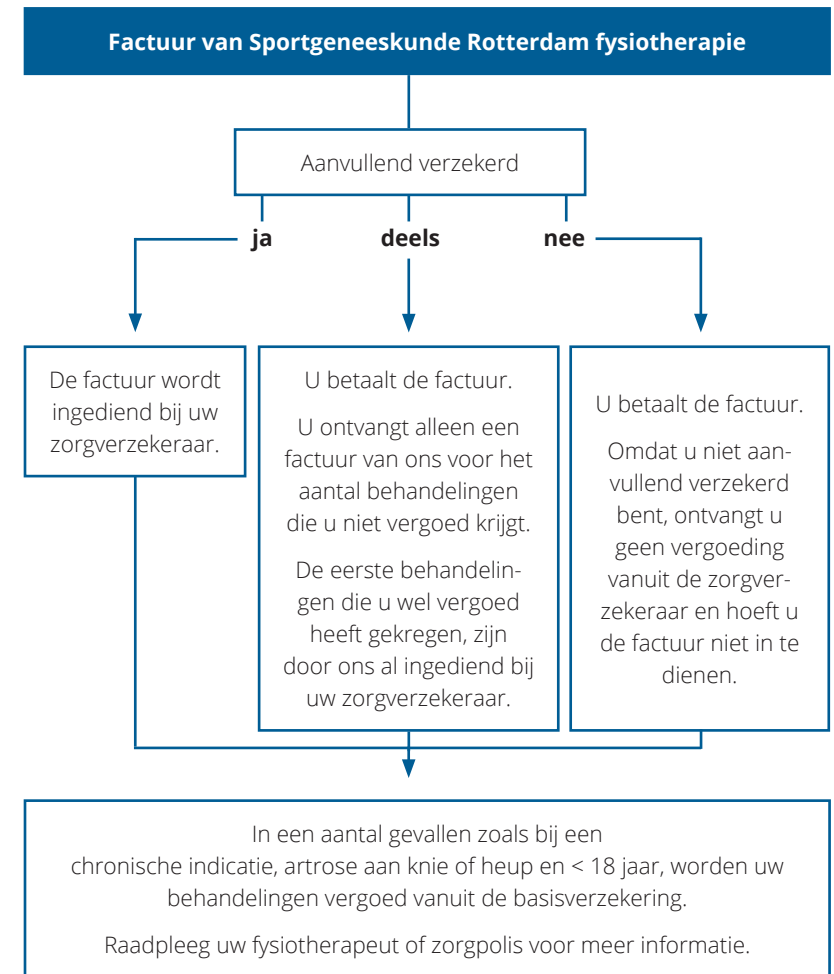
Factuur van Sportgeneeskunde Rotterdam fysiotherapie

Aanvullend verzekerd

ja

deels

nee

De factuur wordt ingediend bij uw zorgverzekeraar.

U betaalt de factuur.

U ontvangt alleen een factuur van ons voor het aantal behandelingen die u niet vergoed krijgt.

De eerste behandelingen die u wel vergoed heeft gekregen, zijn door ons al ingediend bij uw zorgverzekeraar.

U betaalt de factuur.

Omdat u niet aanvullend verzekerd bent, ontvangt u geen vergoeding vanuit de zorgverzekeraar en hoeft u de factuur niet in te dienen.

In een aantal gevallen zoals bij een chronische indicatie, artrose aan knie of heup en < 18 jaar, worden uw behandelingen vergoed vanuit de basisverzekering.

Raadpleeg uw fysiotherapeut of zorgpolis voor meer informatie.